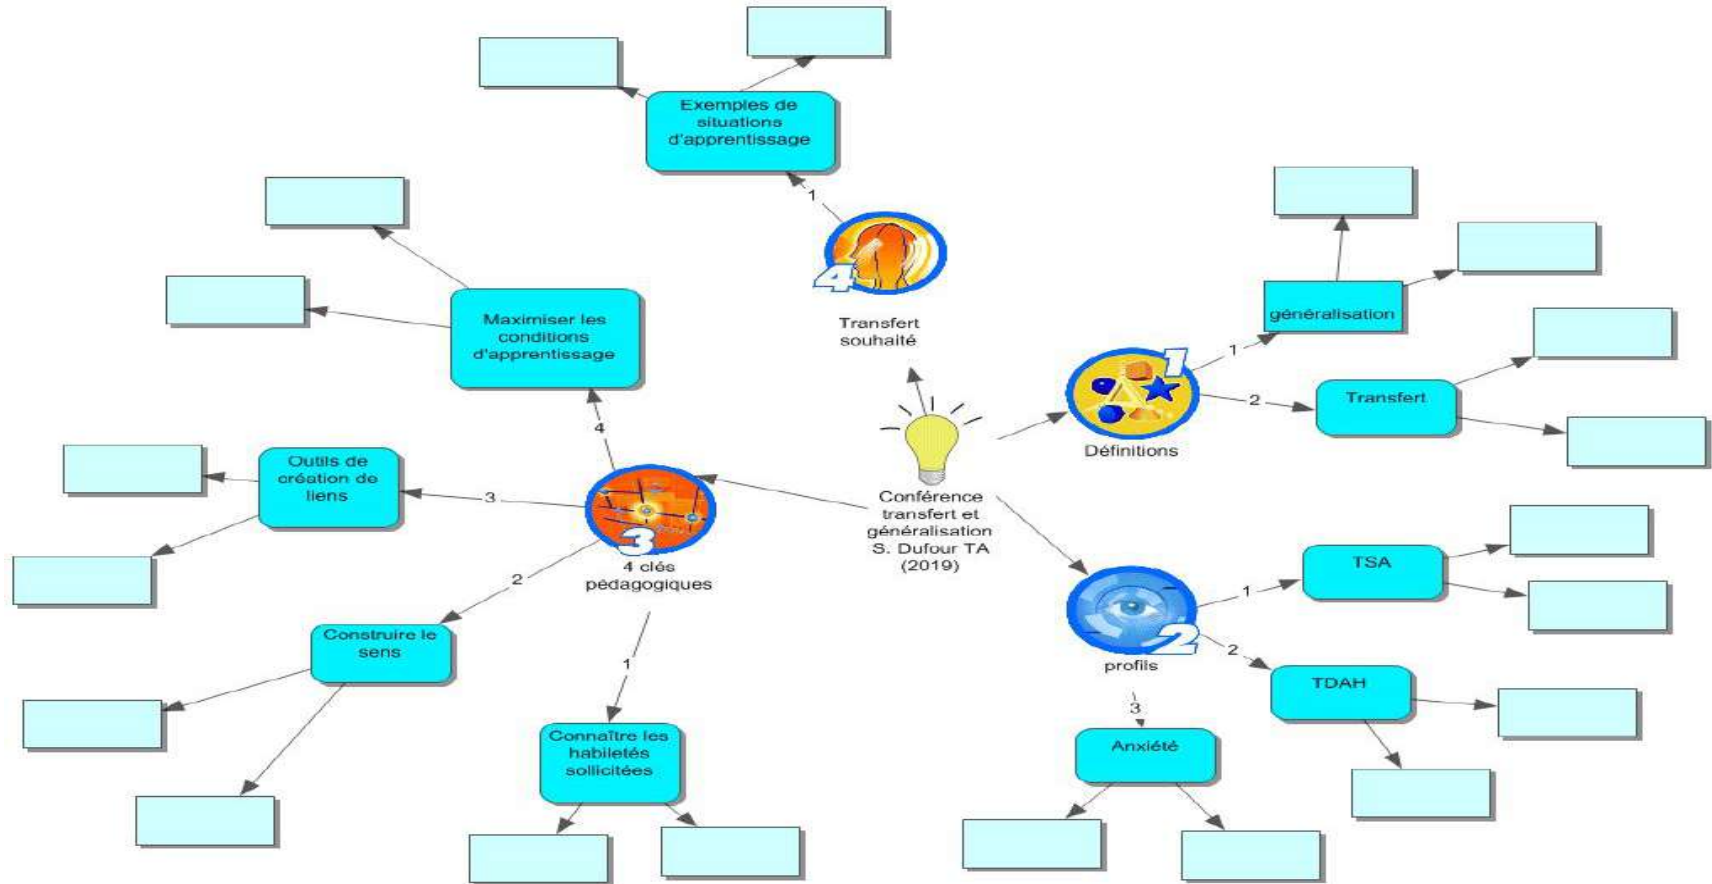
Conférence transfert et généralisation S. Dufour TA (2019)

1
Définitions

1
généralisation

2
Transfert

2
profils

1
TSA

2
TDAH

3
Anxiété

3
4 clés pédagogiques

1
Connaître les habiletés sollicitées

2
Construire le sens

3
Outils de création de liens

4
Maximiser les conditions d'apprentissage

4
Transfert souhaité

1
Exemples de situations d'apprentissage